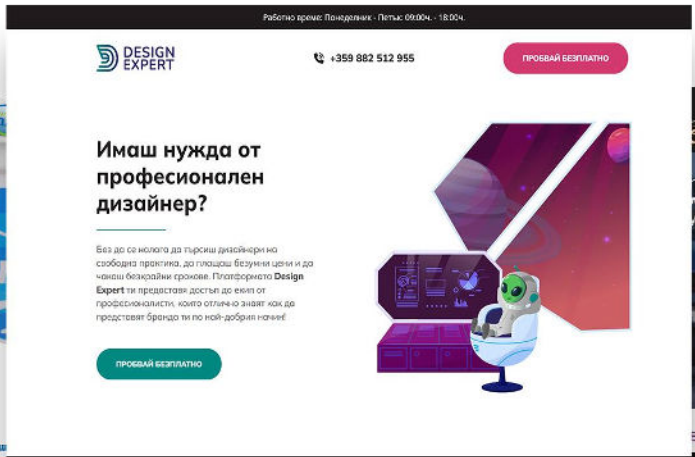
Работно време: Понеделник - Петък: 09:00ч. - 18:00ч.

DESIGN EXPERT

+359 882 512 955

ПРОБВАЙ БЕЗПЛАТНО

Имаш нужда от професионален дизайнер?

Без да се налага да търсиш дизайнери на свободна практика, да плащаш безумни цени и да чакаш безкрайни срокове. Платформата Design Expert ти предоставя достъп до екип от професионалисти, които отлично знаят как да представят бранда ти по най-добрия начин!

ПРОБВАЙ БЕЗПЛАТНО